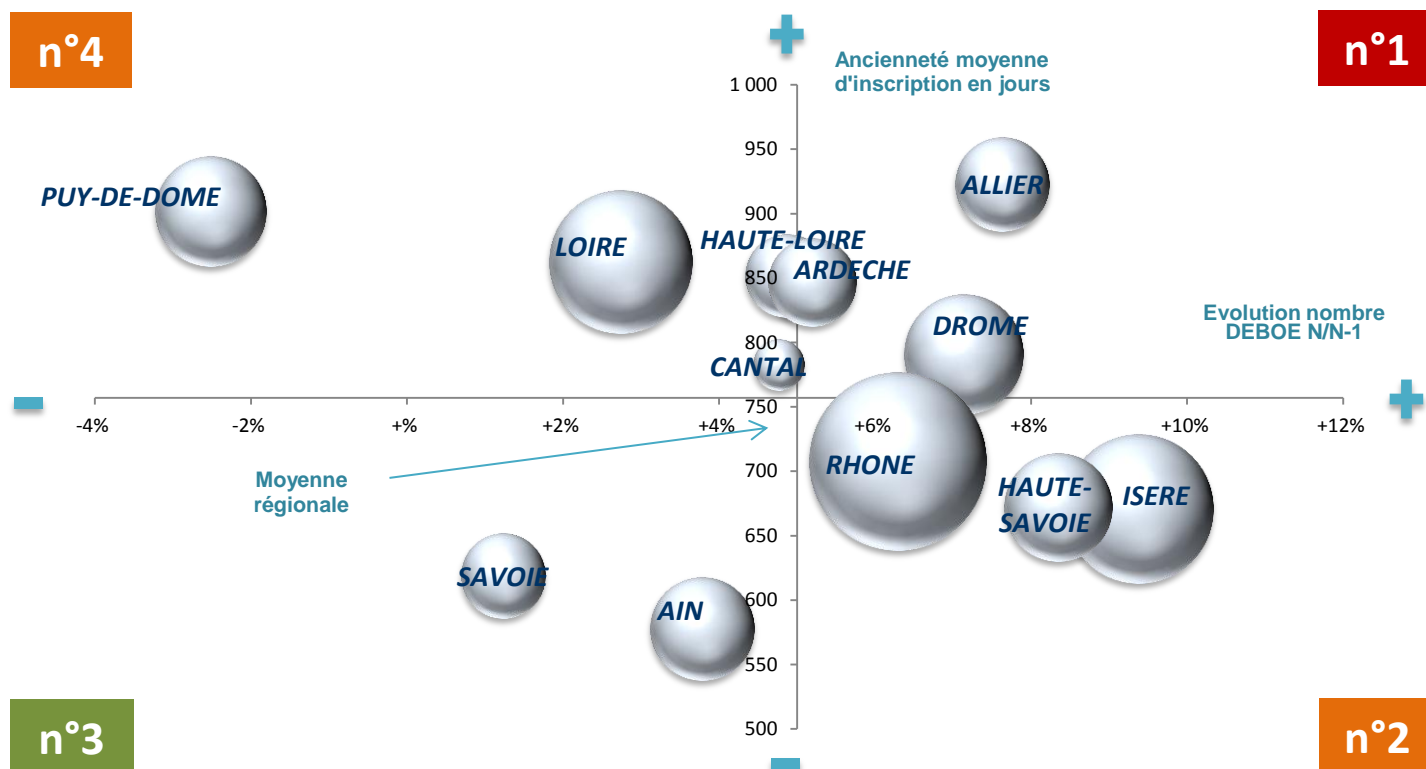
n°4

n°1

+

Ancienneté moyenne d'inscription en jours

1 000
950
900
850
800
750
700
650
600
550
500

PUY-DE-DOME

LOIRE

HAUTE-LOIRE

ARDECHE

ALLIER

DROME

CANTAL

Evolution nombre DEBOE N/N-1

-

-4%
-2%
+%
+2%
+4%
+6%
+8%
+10%
+12%

+

Moyenne régionale

RHONE

HAUTE-SAVOIE

ISERE

SAVOIE

AIN

n°3

-

n°2